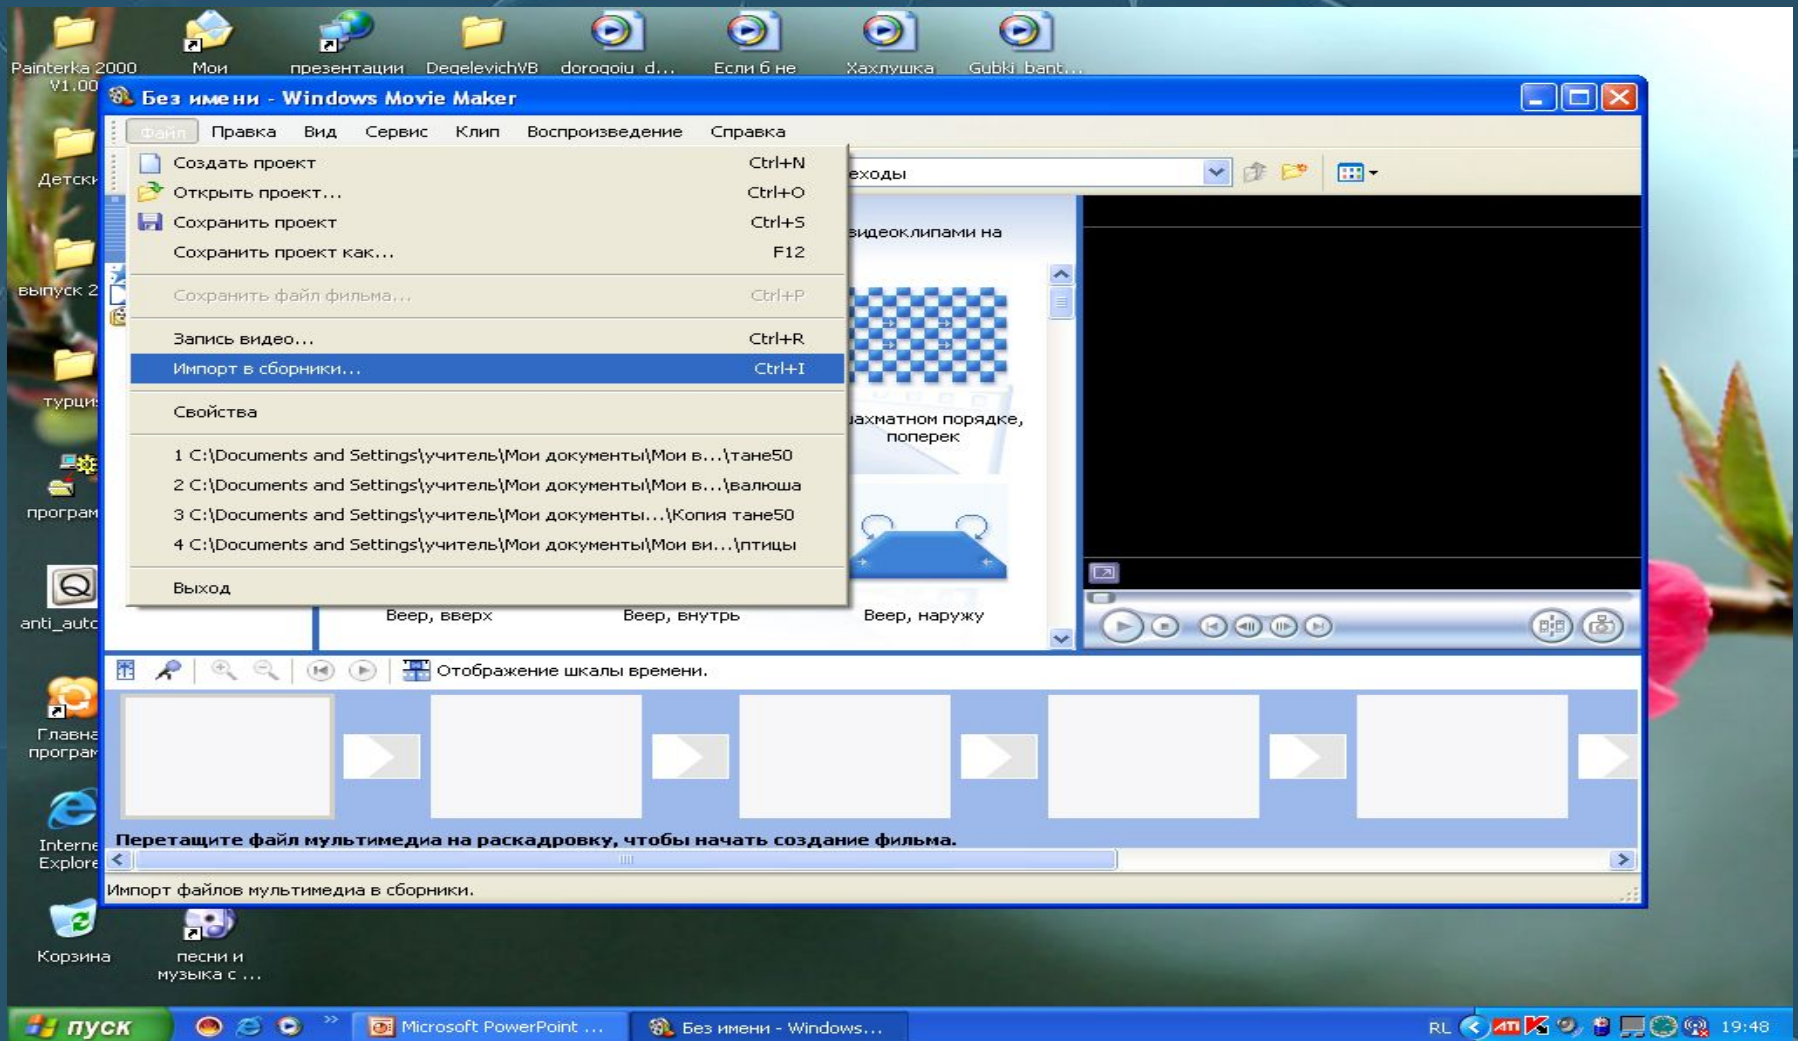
Painterka 2000 V1.00
Мои
презентации
DegelevichVB
dorogoiu_d...
Если б не
Хахлушка
Gubki_bant...

Без имени - Windows Movie Maker

Файл Правка Вид Сервис Клип Воспроизведение Справка

Создать проект Ctrl+N
Открыть проект... Ctrl+O
Сохранить проект Ctrl+S
Сохранить проект как... F12
Сохранить файл фильма... Ctrl+P
Запись видео... Ctrl+R
Импорт в сборники... Ctrl+I
Свойства
1 C:\Documents and Settings\учитель\Мои документы\Мои в...\тане50
2 C:\Documents and Settings\учитель\Мои документы\Мои в...\валюша
3 C:\Documents and Settings\учитель\Мои документы...\Копия тане50
4 C:\Documents and Settings\учитель\Мои документы\Мои ви...\птицы
Выход

еходы
видеоклипами на
ахматном порядке, поперек
Веер, вверх
Веер, внутрь
Веер, наружу

Детски
выпуск 2
турци
програм
anti_auto
Главна програм
Interne Explore
Корзина
песни и музыка с ...

Отображение шкалы времени.

Перетащите файл мультимедиа на раскадровку, чтобы начать создание фильма.

Импорт файлов мультимедиа в сборники.

пуск
Microsoft PowerPoint ...
Без имени - Windows...
RL
19:48